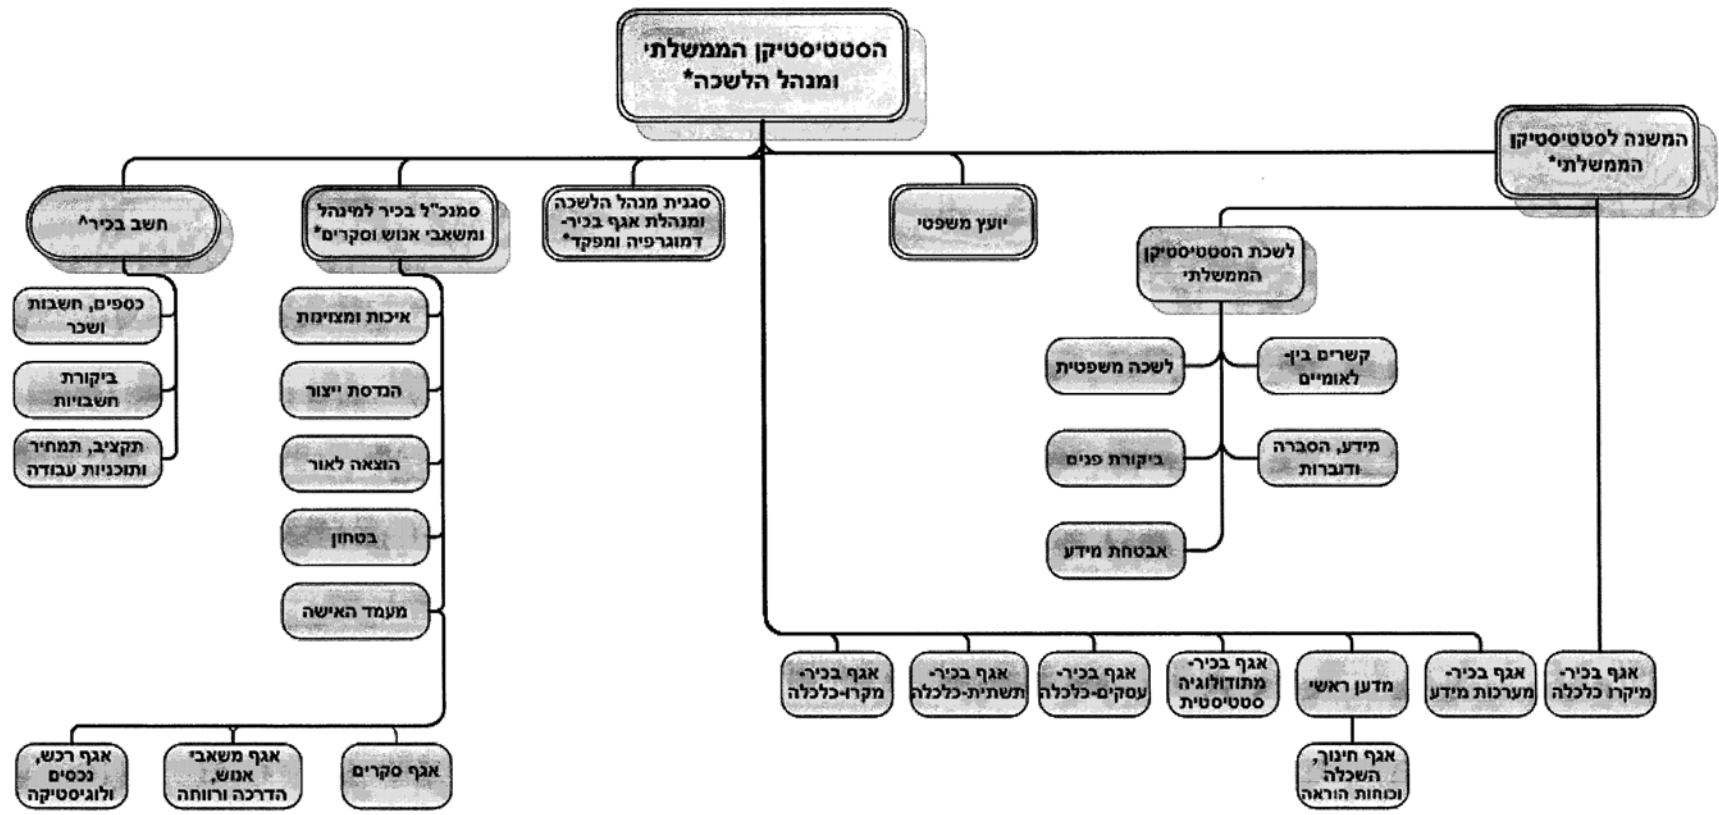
הסטטיסטיקן הממשלתי ומנהל הלשכה*

המשנה לסטטיסטיקן הממשלתי*

יועץ משפטי

סגנית מנהל הלשכה ומנהלת אגף בכיר-דמוגרפיה ומפקד*

סמנכ"ל בכיר למינהל ומשאבי אנוש וסקרים*

חשב בכיר^

לשכת הסטטיסטיקן הממשלתי

קשרים בין-לאומיים

לשכה משפטית

מידע, הסברה ודוברות

ביקורת פנים

אבטחת מידע

כספים, חשבות ושכר

ביקורת חשבויות

תקציב, תמחיר ותוכניות עבודה

איכות ומצוינות

הנדסת ייצור

הוצאה לאור

בטחון

מעמד האישה

אגף רכש, נכסים ולוגיסטיקה

אגף משאבי אנוש, הדרכה ורווחה

אגף סקרים

אגף בכיר-מקרו-כלכלה

אגף בכיר-תשתית-כלכלה

אגף בכיר-עסקים-כלכלה

אגף בכיר-מתודולוגיה סטטיסטית

מדען ראשי

אגף חינוך, השכלה וכוחות הוראה

אגף בכיר-מערכות מידע

אגף בכיר-מיקרו כלכלה